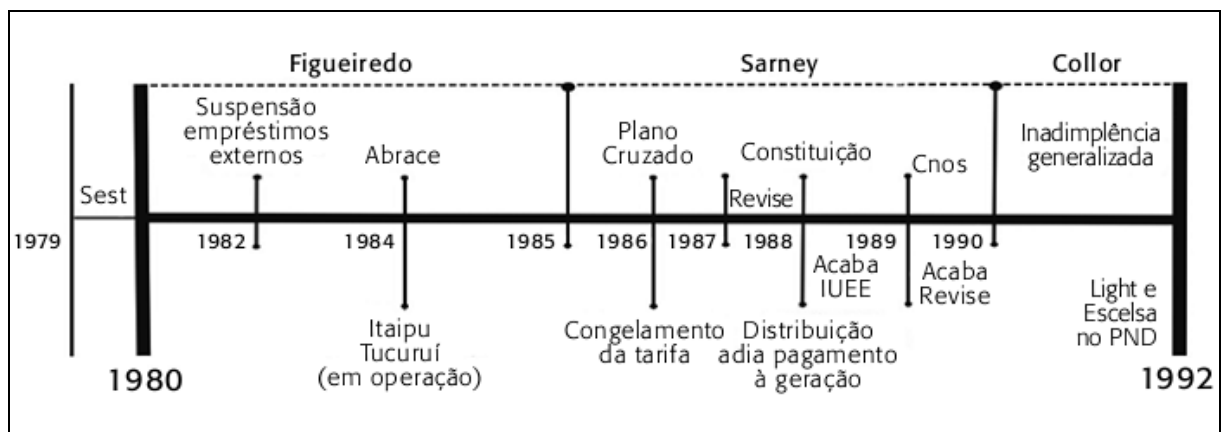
Figueiredo
Sarney
Collor

Suspensão empréstimos externos
Abrace
Plano Cruzado
Constituição
Cnos
Inadimplência generalizada

Sest
Revise

1979
1982
1984
1985
1986
1987
1988
1989
1990

Acaba IUEE
Acaba Revise

Itaipu Tucuruí (em operação)
Congelamento da tarifa
Distribuição adia pagamento à geração
Light e Escelsa no PND

1980
1992